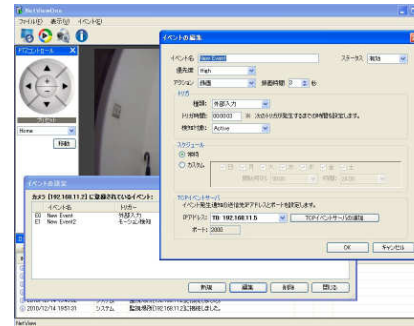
NetViewDev
ファイル(F) 表示(V) イベント(E)
PTZコントロール
None
移動
イベントの編集
イベント名 New Event
ステータス 有効
優先度 High
アクション 録画
録画時間 2 秒
トリガ
種類: 外部入力
トリガ時間: 000000 次のトリガが発生するまでの時間を設定します。
検知状態: Active
スケジュール
常時
カスタム
月 火 水 木 金 土
開始時刻 終了時刻
プロファイルサーバ
イベント発生時の送信先アドレスとポートを設定します。
IPアドレス: TB 192.168.11.5
プロファイルサーバの追加
ポート: 2000
OK
キャンセル
イベント設定
カメラ [192.168.11.2] に登録されているイベント:
イベント名 トリガー
01 New Event 外部入力
01 New Event2 モーション検知
新規
編集
削除
閉じる
2010/12/14 19:51:31 システム 監視映像[192.168.11.2]を接続しました。
NetView